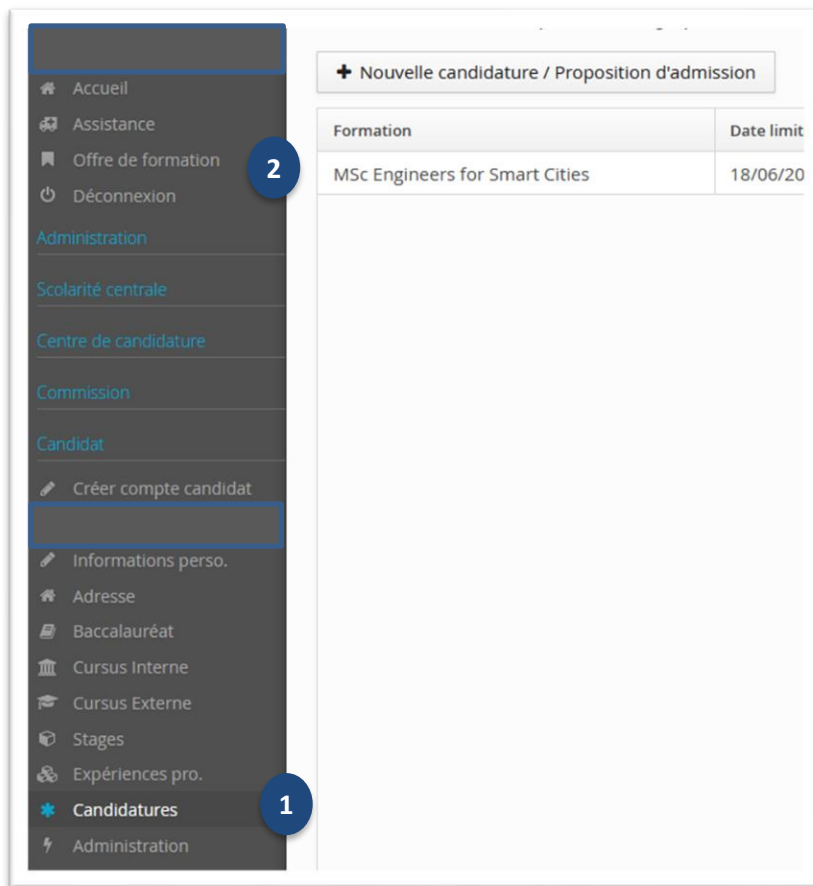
Accueil
Assistance
Offre de formation
Déconnexion
Administration
Scolarité centrale
Centre de candidature
Commission
Candidat
Créer compte candidat
Informations perso.
Adresse
Baccalauréat
Cursus Interne
Cursus Externe
Stages
Expériences pro.
Candidatures
Administration

2

1

+ Nouvelle candidature / Proposition d'admission

| Formation | Date limit |
|---|---|
| MSc Engineers for Smart Cities | 18/06/20 |